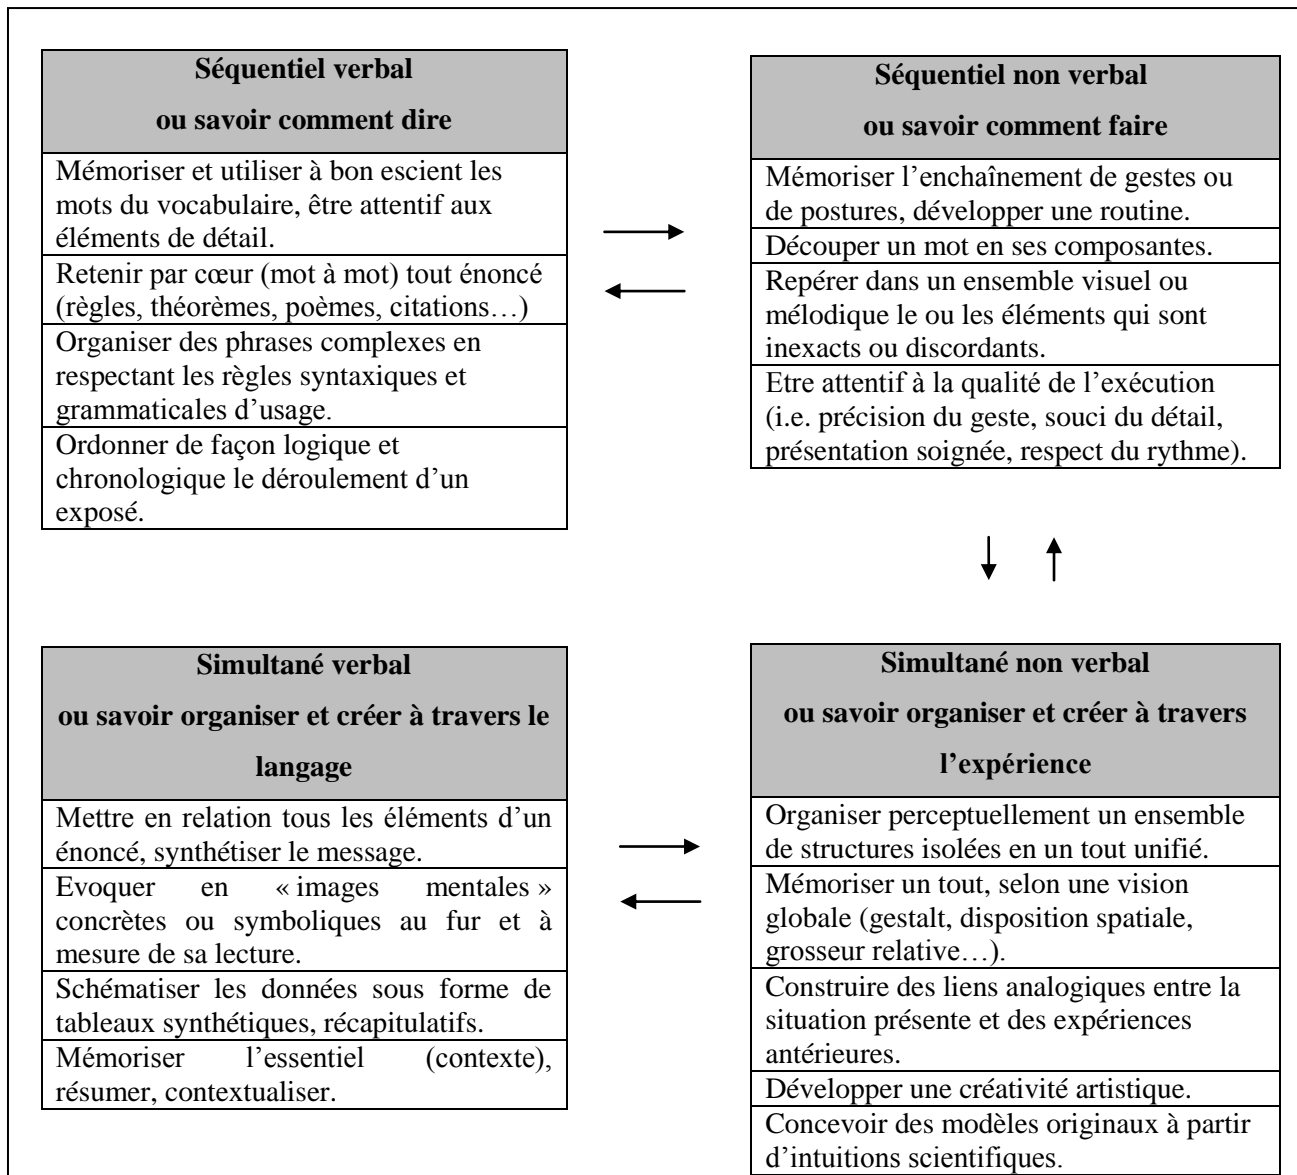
| Séquentiel verbal ou savoir comment dire |
|---|
| Mémoriser et utiliser à bon escient les mots du vocabulaire, être attentif aux éléments de détail. |
| Retenir par cœur (mot à mot) tout énoncé (règles, théorèmes, poèmes, citations…) |
| Organiser des phrases complexes en respectant les règles syntaxiques et grammaticales d'usage. |
| Ordonner de façon logique et chronologique le déroulement d'un exposé. |

| Séquentiel non verbal ou savoir comment faire |
|---|
| Mémoriser l'enchaînement de gestes ou de postures, développer une routine. |
| Découper un mot en ses composantes. |
| Repérer dans un ensemble visuel ou mélodique le ou les éléments qui sont inexacts ou discordants. |
| Etre attentif à la qualité de l'exécution (i.e. précision du geste, souci du détail, présentation soignée, respect du rythme). |

| Simultané verbal ou savoir organiser et créer à travers le langage |
|---|
| Mettre en relation tous les éléments d'un énoncé, synthétiser le message. |
| Evoquer en « images mentales » concrètes ou symboliques au fur et à mesure de sa lecture. |
| Schématiser les données sous forme de tableaux synthétiques, récapitulatifs. |
| Mémoriser l'essentiel (contexte), résumer, contextualiser. |

| Simultané non verbal ou savoir organiser et créer à travers l'expérience |
|---|
| Organiser perceptuellement un ensemble de structures isolées en un tout unifié. |
| Mémoriser un tout, selon une vision globale (gestalt, disposition spatiale, grosseur relative…). |
| Construire des liens analogiques entre la situation présente et des expériences antérieures. |
| Développer une créativité artistique. |
| Concevoir des modèles originaux à partir d'intuitions scientifiques. |